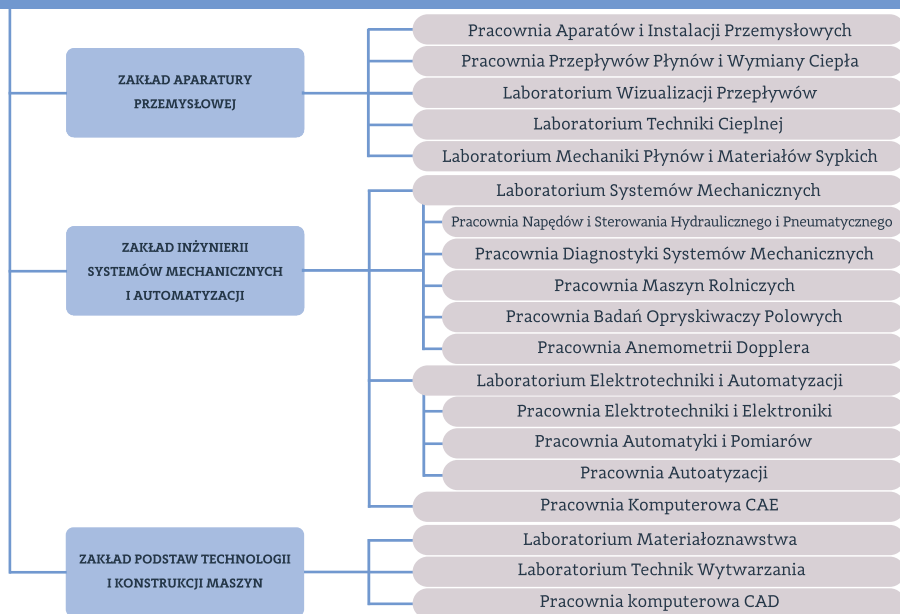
ZAKŁAD APARATURY PRZEMYSŁOWEJ

Pracownia Aparatów i Instalacji Przemysłowych
Pracownia Przepływów Płynów i Wymiany Ciepła
Laboratorium Wizualizacji Przepływów
Laboratorium Techniki Cieplnej
Laboratorium Mechaniki Płynów i Materiałów Sypkich

ZAKŁAD INŻYNIERII SYSTEMÓW MECHANICZNYCH I AUTOMATYZACJI

Laboratorium Systemów Mechanicznych
Pracownia Napędów i Sterowania Hydraulicznego i Pneumatycznego
Pracownia Diagnostyki Systemów Mechanicznych
Pracownia Maszyn Rolniczych
Pracownia Badań Opryskiwaczy Polowych
Pracownia Anemometrii Dopplera
Laboratorium Elektrotechniki i Automatyzacji
Pracownia Elektrotechniki i Elektroniki
Pracownia Automatyki i Pomiarów
Pracownia Autoatyzacji
Pracownia Komputerowa CAE

ZAKŁAD PODSTAW TECHNOLOGII I KONSTRUKCJI MASZYN

Laboratorium Materiałoznawstwa
Laboratorium Technik Wytwarzania
Pracownia komputerowa CAD